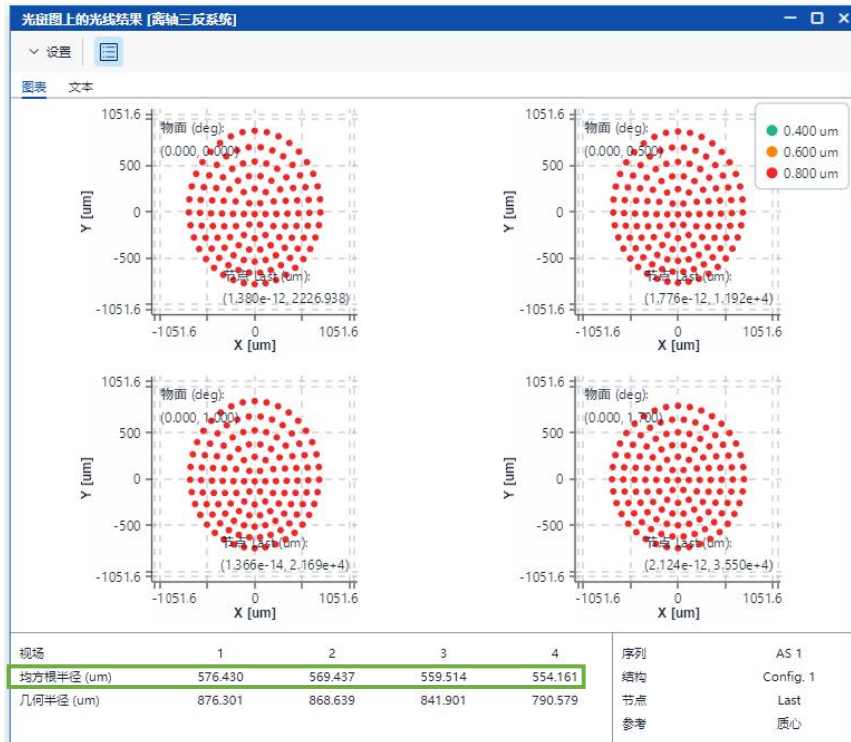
光斑图上的光线结果 [离轴三反系统]

设置

图表 文本

0.400 um
0.600 um
0.800 um

1051.6
500
0
-500
-1051.6
Y [um]
-1051.6 0 1051.6
X [um]
物面 (deg):
(0.000, 0.000)
节点 Last (um):
(1.380e-12, 2226.938)

1051.6
500
0
-500
-1051.6
Y [um]
-1051.6 0 1051.6
X [um]
物面 (deg):
(0.000, 0.500)
节点 Last (um):
(1.776e-12, 1.192e+4)

1051.6
500
0
-500
-1051.6
Y [um]
-1051.6 0 1051.6
X [um]
物面 (deg):
(0.000, 1.000)
节点 Last (um):
(1.366e-14, 2.169e+4)

1051.6
500
0
-500
-1051.6
Y [um]
-1051.6 0 1051.6
X [um]
物面 (deg):
(0.000, 1.700)
节点 Last (um):
(2.124e-12, 3.550e+4)

| 视场 | 1 | 2 | 3 | 4 |
|---|---|---|---|---|
| 均方根半径 (um) | 576.430 | 569.437 | 559.514 | 554.161 |
| 几何半径 (um) | 876.301 | 868.639 | 841.901 | 790.579 |

| 序列 | AS 1 |
|---|---|
| 結构 | Config. 1 |
| 节点 | Last |
| 参考 | 质心 |